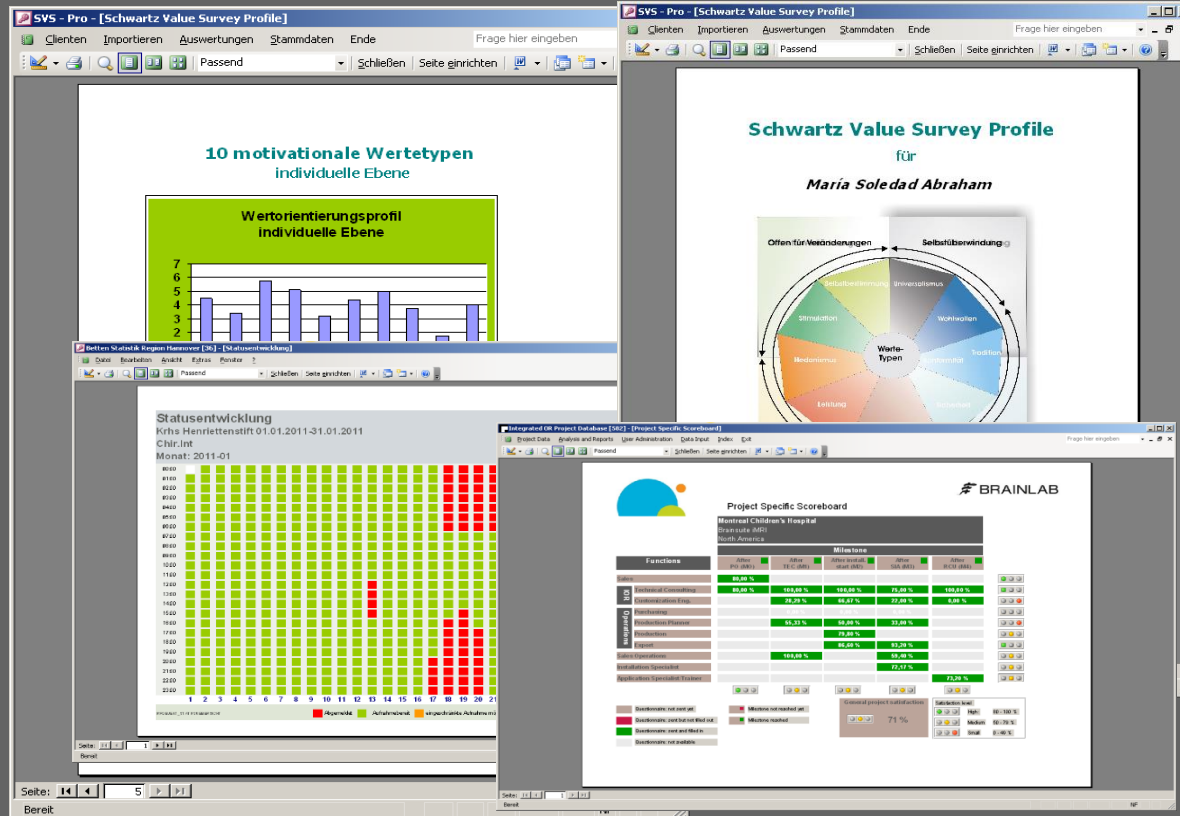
SVS - Pro - [Schwartz Value Survey Profile]

Clienten Importieren Auswertungen Stammdaten Ende

Frage hier eingeben

Passend

Schließen Seite einrichten

10 motivationale Wertetypen
individuelle Ebene

Wertorientierungsprofil
individuelle Ebene

7
6
5
4
3
2

SVS - Pro - [Schwartz Value Survey Profile]

Clienten Importieren Auswertungen Stammdaten Ende

Frage hier eingeben

Passend

Schließen Seite einrichten

Schwartz Value Survey Profile
für
María Soledad Abraham

Offen für Veränderungen
Selbstüberwindung
Selbstbestimmung
Universalismus
Stimulation
Wohlwollen
Werte-Typen
Hedonismus
Tradition
Konformität
Leistung
Sicherheit

Betten Statistik Region Hannover [36] - [Statusentwicklung]

Datei Bearbeiten Ansicht Extras Fenster ?

Passend

Schließen Seite einrichten

Statusentwicklung
Krhs Henriettenstift 01.01.2011-31.01.2011
Chir.Int
Monat: 2011-01

00:00
01:00
02:00
03:00
04:00
05:00
06:00
07:00
08:00
09:00
10:00
11:00
12:00
13:00
14:00
15:00
16:00
17:00
18:00
19:00
20:00
21:00
22:00
23:00

1 2 3 4 5 6 7 8 9 10 11 12 13 14 15 16 17 18 19 20 21

Abgemeldet Aufnahmebereit eingeschränkte Aufnahme

Seite: 1

Bereit

Integrated OR Project Database [582] - [Project Specific Scoreboard]

Project Data Analysis and Reports User Administration Data Input Index Exit

Frage hier eingeben

Passend

Schließen Seite einrichten

BRAINLAB

Project Specific Scoreboard

Montreal Children's Hospital
Brainsuite iMRI
North America

Milestone

| Functions | After PO (M1) | After TFC (M1) | After install. start (M1) | After SIA (M1) | After ECU (M1) |
|---|---|---|---|---|---|
| Sales | 80,00 % | | | | |
| Technical Consulting | 80,00 % | 100,00 % | 100,00 % | 75,00 % | 100,00 % |
| Customization Eng. | | 20,20 % | 66,67 % | 22,00 % | 0,00 % |
| Purchasing | | | | | |
| Production Planner | | 55,33 % | 50,00 % | 33,00 % | |
| Production | | | 75,00 % | | |
| Export | | | 86,00 % | 83,20 % | |
| Sales Operations | | 100,00 % | | 50,40 % | |
| Installation Specialist | | | | 77,17 % | |
| Application Specialist/Trainer | | | | | 73,20 % |

TCE
Operations

Questionnaire: not sent yet
Questionnaire: sent but not filled out
Questionnaire: sent and filled in
Questionnaire: not available

Milestone not reached yet
Milestone reached

General project satisfaction
71 %

Satisfaction level
High 80 - 100 %
Medium 50 - 79 %
Small 0 - 49 %

Bereit

NF

Seite: 5

Bereit